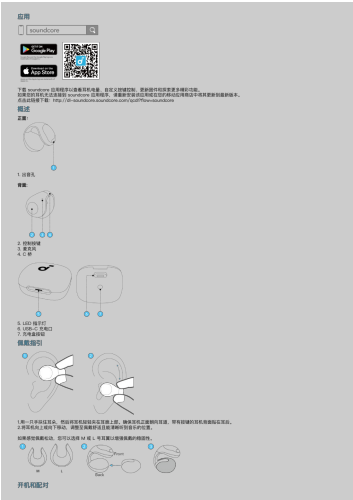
应用

soundcore

GET IT ON Google Play

Download on the App Store

下载 soundcore 应用程序以查看耳机电量、自定义控键控制、更新固件和探索更多精彩功能。
如果您的耳机无法连接到 soundcore 应用程序，请重新安装该应用程序或在您的移动应用商店中再次更新到最新版本。
点击此链接下载：http://sl-soundcore.soundcore.com/qcdl?flow=soundcore

概述

正面：

1

1. 出音孔

背面：

2 3 4

2. 控制按键
3. 麦克风
4. C 形

5 6 7

5. LED 指示灯
6. USB-C 充电口
7. 充电盒按键

佩戴指引

1.将一只耳机压扁后，然后将耳机轻轻放在耳道上部。随后耳机正面朝向耳道，带有按键的耳机背面朝向耳后。
2.将耳机向上或向下移动，调整至佩戴舒适且能清晰听到音乐的位置。

如果感觉佩戴松动，您可以选择 M 或 L 号耳翼以使佩戴的稳固性。

1 2 3

M L Front Back

开机和配对